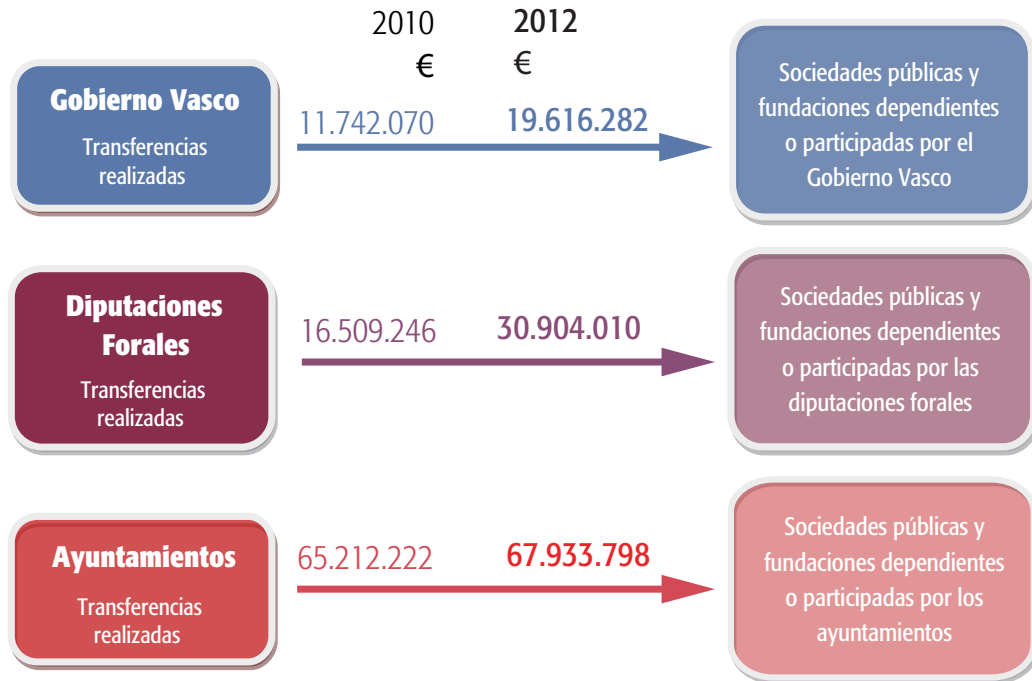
2010
€

2012
€

Gobierno Vasco
Transferencias realizadas

11.742.070

19.616.282

Sociedades públicas y fundaciones dependientes o participadas por el Gobierno Vasco

Diputaciones Forales
Transferencias realizadas

16.509.246

30.904.010

Sociedades públicas y fundaciones dependientes o participadas por las diputaciones forales

Ayuntamientos
Transferencias realizadas

65.212.222

67.933.798

Sociedades públicas y fundaciones dependientes o participadas por los ayuntamientos